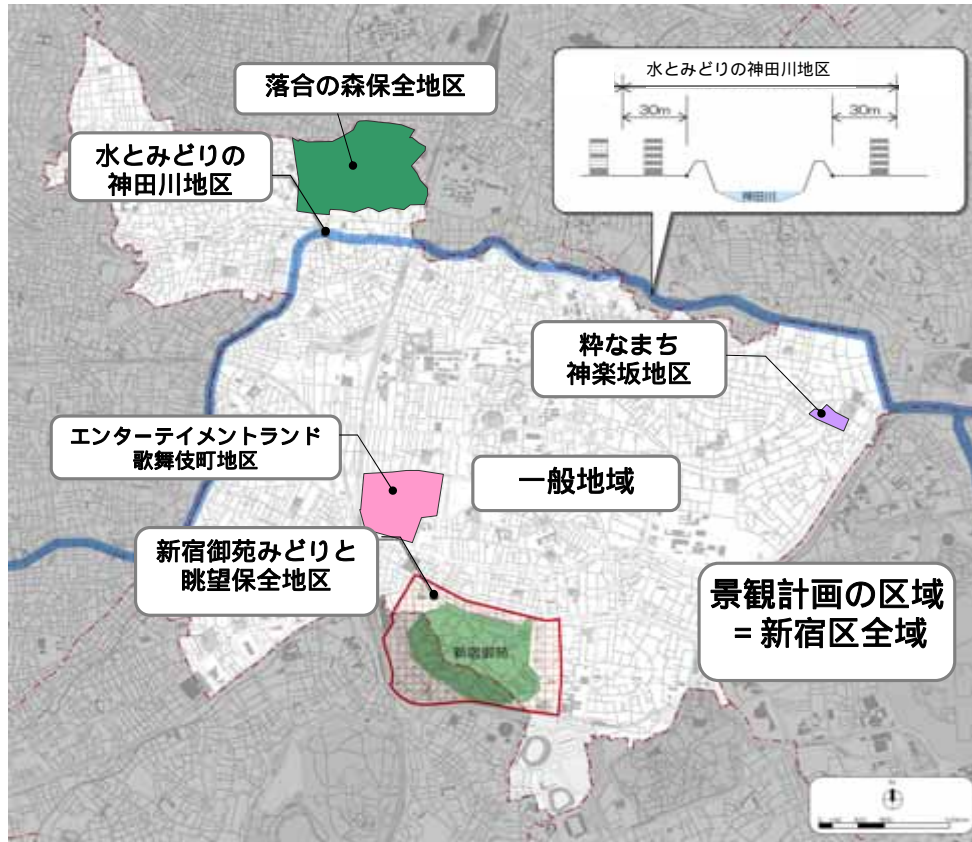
落合の森保全地区

水とみどりの神田川地区

水とみどりの神田川地区

30m

30m

神田川

粋なまち神楽坂地区

エンターテイメントランド歌舞伎町地区

一般地域

新宿御苑みどりと眺望保全地区

新宿御苑

景観計画の区域
＝新宿区全域